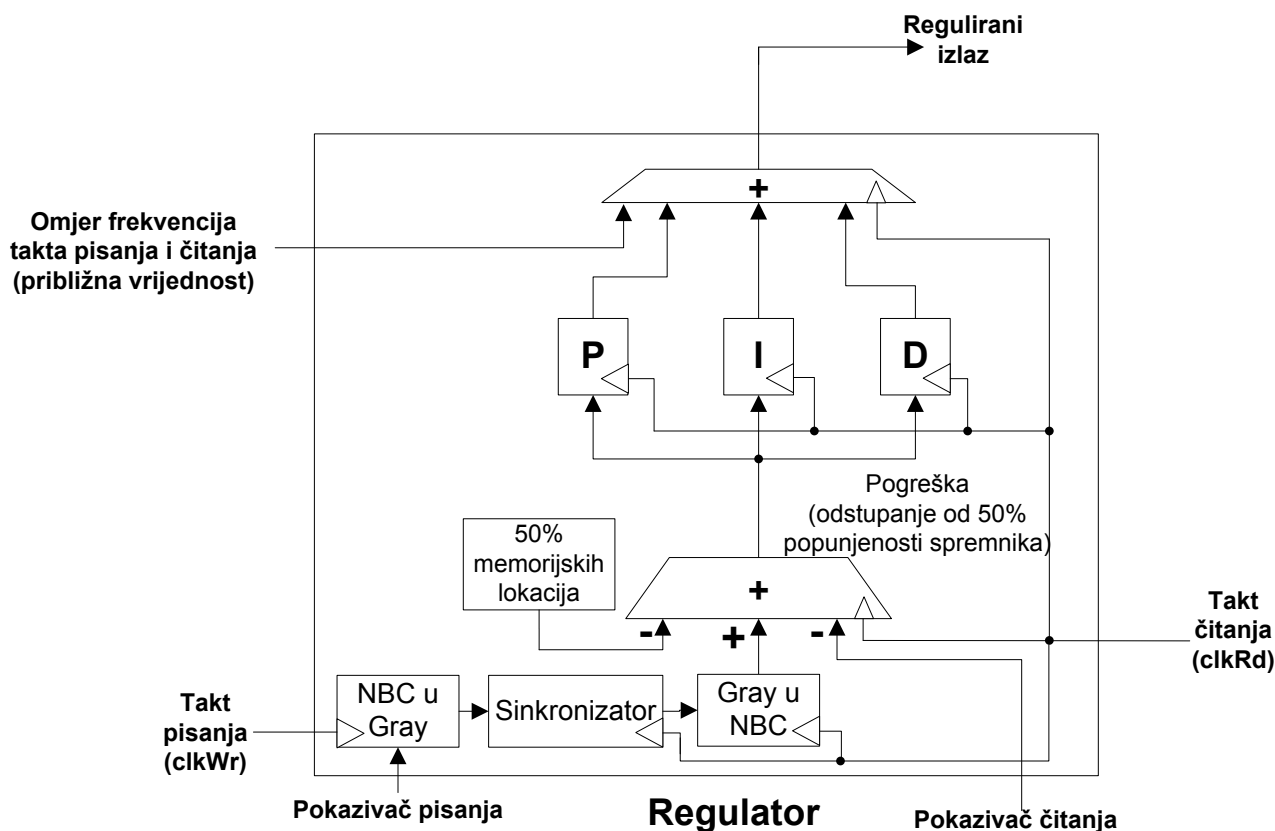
Regulirani izlaz

Omjer frekvencija takta pisanja i čitanja (približna vrijednost)

+

P

I

D

Pogreška (odstupanje od 50% popunjenosti spremnika)

50% memorijskih lokacija

+

-

+

-

Takt čitanja (clkRd)

Takt pisanja (clkWr)

NBC u Gray

Sinkronizator

Gray u NBC

Pokazivač pisanja

Regulator

Pokazivač čitanja